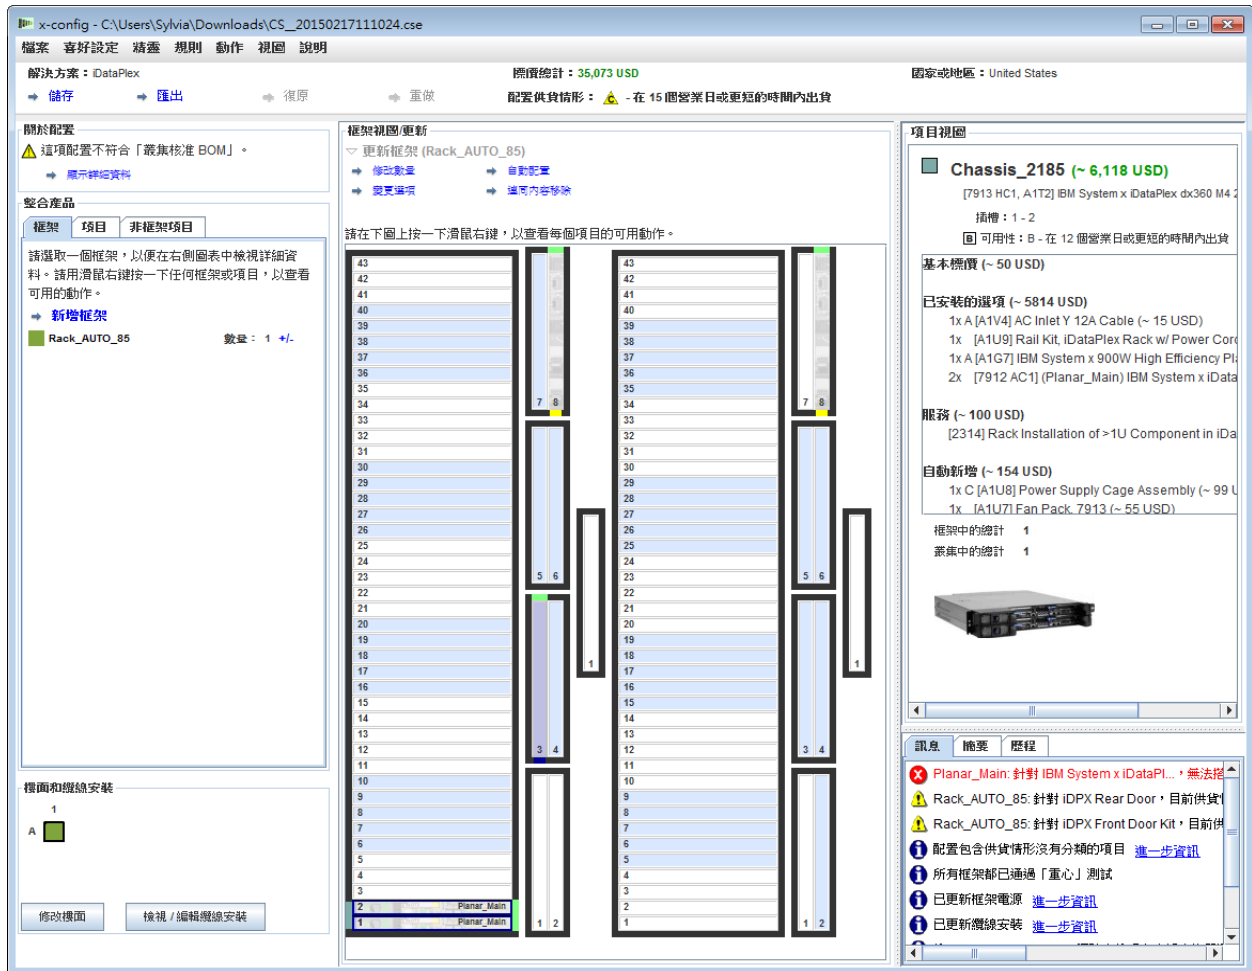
x-config - C:\Users\Sylvia\Downloads\CS_20150217111024.cse

檔案 喜好設定 精靈 規則 動作 視圖 說明

解決方案：iDataPlex
標價總計：35,073 USD
國家或地區：United States

儲存 匯出 復原 重做
配置供貨情形： - 在 15 個營業日或更短的時間內出貨

關於配置
這項配置不符合「叢集核准 BOM」。
顯示詳細資料

整合產品
框架 項目 非框架項目
請選取一個框架，以便在右側圖表中檢視詳細資料。請用滑鼠右鍵按一下任何框架或項目，以查看可用的動作。
新增框架
Rack_AUTO_85 數量： 1 +/-

樓面和纜線安裝
1
A
修改樓面 檢視 / 編輯纜線安裝

框架視圖/更新
更新框架 (Rack_AUTO_85)
修改數量 自動配置
變更選項 建同內容移除
請在下圖上按一下滑鼠右鍵，以查看每個項目的可用動作。

43 42 41 40 39 38 37 36 35 34 33 32 31 30 29 28 27 26 25 24 23 22 21 20 19 18 17 16 15 14 13 12 11 10 9 8 7 6 5 4 3 2 1
Planar_Main
Planar_Main
7 8 5 6 3 4 1 2 1
43 42 41 40 39 38 37 36 35 34 33 32 31 30 29 28 27 26 25 24 23 22 21 20 19 18 17 16 15 14 13 12 11 10 9 8 7 6 5 4 3 2 1
7 8 5 6 3 4 1 2 1

項目視圖
Chassis_2185 (~ 6,118 USD)
[7913 HC1, A1T2] IBM System x iDataPlex dx360 M4 2
插槽：1 - 2
可用性：B - 在 12 個營業日或更短的時間內出貨
基本標價 (~ 50 USD)
已安裝的選項 (~ 5814 USD)
1x A [A1V4] AC Inlet Y 12A Cable (~ 15 USD)
1x [A1U9] Rail Kit, iDataPlex Rack w/ Power Cord
1x A [A1G7] IBM System x 900W High Efficiency Pl
2x [7912 AC1] (Planar_Main) IBM System x iData
服務 (~ 100 USD)
[2314] Rack Installation of >1U Component in iDa
自動新增 (~ 154 USD)
1x C [A1U8] Power Supply Cage Assembly (~ 99 U
1x [A1U7] Fan Pack, 7913 (~ 55 USD)
框架中的總計 1
叢集中的總計 1

訊息 摘要 歷程
Planar_Main: 針對 IBM System x iDataPl...，無法指
Rack_AUTO_85: 針對 iDPX Rear Door，目前供貨
Rack_AUTO_85: 針對 iDPX Front Door Kit，目前供
配置包含供貨情形沒有分類的項目 進一步資訊
所有框架都已通過「重心」測試
已更新框架電源 進一步資訊
已更新纜線安裝 進一步資訊